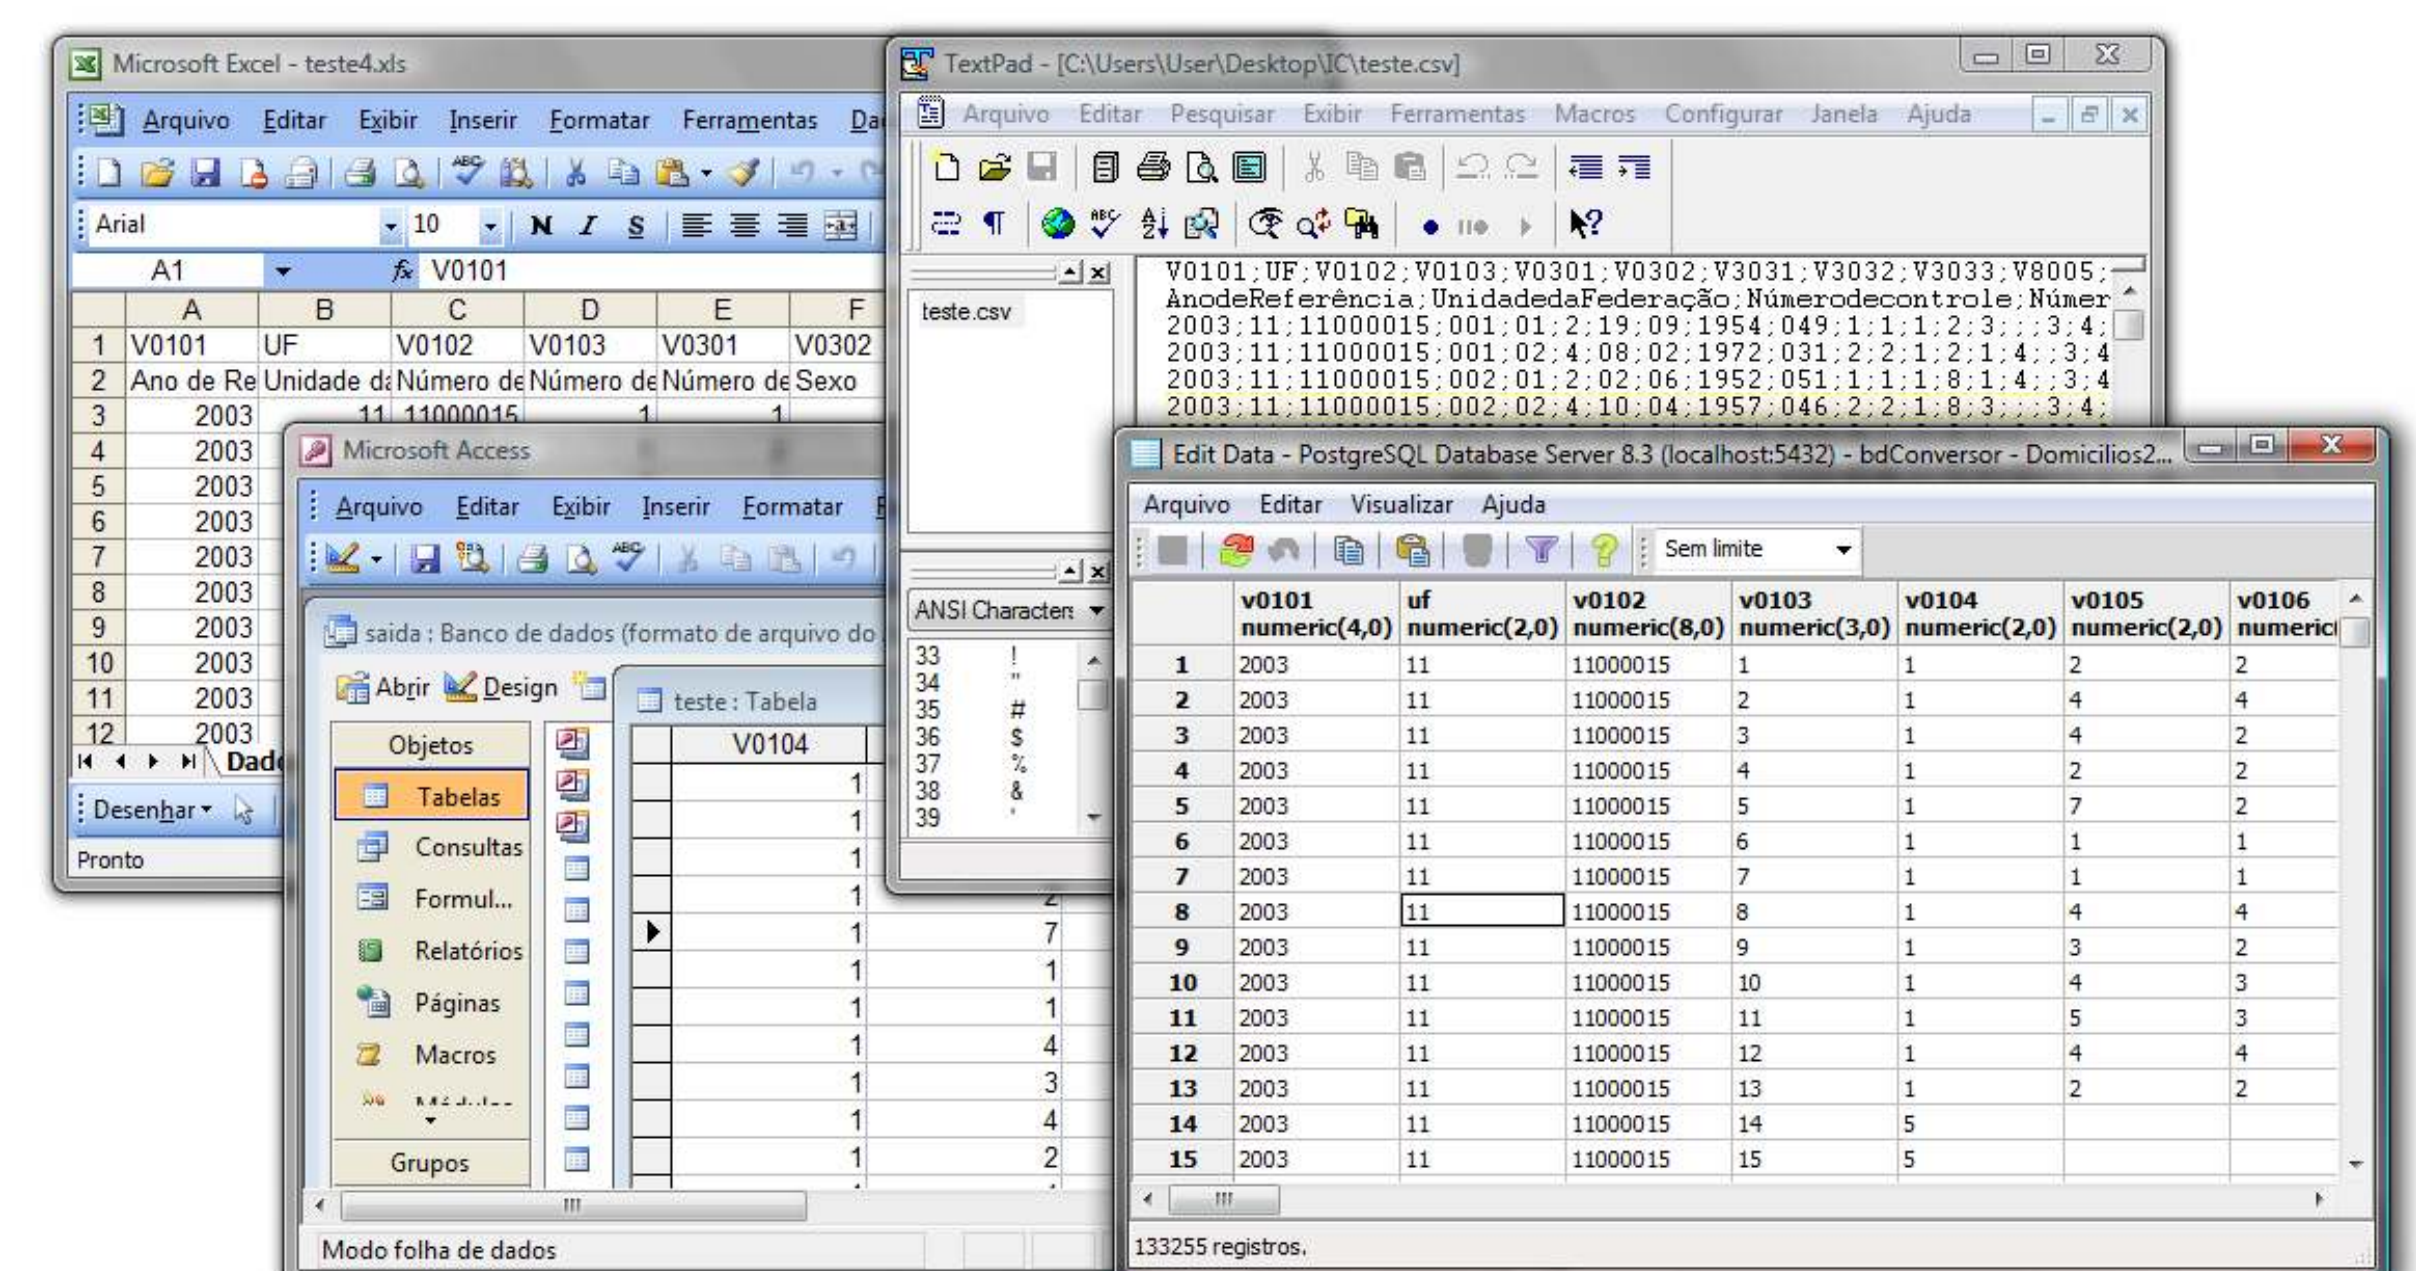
Microsoft Excel - teste4.xls

Arquivo Editar Exibir Inserir Formatar Ferramentas Da

Arial 10 N I S

A1 V0101

| | A | B | C | D | E | F |
|---|---|---|---|---|---|---|
| 1 | V0101 | UF | V0102 | V0103 | V0301 | V0302 |
| 2 | Ano de Re | Unidade d | Número de | Número de | Número de | Sexo |
| 3 | 2003 | 11 | 11000015 | 1 | 1 | |
| 4 | 2003 | | | | | |
| 5 | 2003 | | | | | |
| 6 | 2003 | | | | | |
| 7 | 2003 | | | | | |
| 8 | 2003 | | | | | |
| 9 | 2003 | | | | | |
| 10 | 2003 | | | | | |
| 11 | 2003 | | | | | |
| 12 | 2003 | | | | | |

Dad

Desenhar

Pronto

TextPad - [C:\Users\User\Desktop\IC\teste.csv]

Arquivo Editar Pesquisar Exibir Ferramentas Macros Configurar Janela Ajuda

teste.csv

V0101;UF;V0102;V0103;V0301;V0302;V3031;V3032;V3033;V8005;
AnodeReferência;UnidadedaFederação;Númerodecontrole;Númer
2003;11;11000015;001;01;2;19;09;1954;049;1;1;1;2;3;;;3;4;
2003;11;11000015;001;02;4;08;02;1972;031;2;2;1;2;1;4;;3;4
2003;11;11000015;002;01;2;02;06;1952;051;1;1;1;8;1;4;;3;4
2003;11;11000015;002;02;4;10;04;1957;046;2;2;1;8;3;;;3;4;

ANSI Characters

33 !
34 "
35 #
36 $
37 %
38 &
39 '

Microsoft Access

Arquivo Editar Exibir Inserir Formatar

saida : Banco de dados (formato de arquivo do

Abrir Design

Objetos

Tabelas

Consultas

Formul...

Relatórios

Páginas

Macros

Grupos

teste : Tabela

| V0104 | |
|---|---|
| 1 | |
| 1 | |
| 1 | |
| 1 | 2 |
| 1 | 7 |
| 1 | 1 |
| 1 | 1 |
| 1 | 4 |
| 1 | 3 |
| 1 | 4 |
| 1 | 2 |

Modo folha de dados

Edit Data - PostgreSQL Database Server 8.3 (localhost:5432) - bdConversor - Domicilios2...

Arquivo Editar Visualizar Ajuda

Sem limite

| | v0101 numeric(4,0) | uf numeric(2,0) | v0102 numeric(8,0) | v0103 numeric(3,0) | v0104 numeric(2,0) | v0105 numeric(2,0) | v0106 numeric |
|---|---|---|---|---|---|---|---|
| 1 | 2003 | 11 | 11000015 | 1 | 1 | 2 | 2 |
| 2 | 2003 | 11 | 11000015 | 2 | 1 | 4 | 4 |
| 3 | 2003 | 11 | 11000015 | 3 | 1 | 4 | 2 |
| 4 | 2003 | 11 | 11000015 | 4 | 1 | 2 | 2 |
| 5 | 2003 | 11 | 11000015 | 5 | 1 | 7 | 2 |
| 6 | 2003 | 11 | 11000015 | 6 | 1 | 1 | 1 |
| 7 | 2003 | 11 | 11000015 | 7 | 1 | 1 | 1 |
| 8 | 2003 | 11 | 11000015 | 8 | 1 | 4 | 4 |
| 9 | 2003 | 11 | 11000015 | 9 | 1 | 3 | 2 |
| 10 | 2003 | 11 | 11000015 | 10 | 1 | 4 | 3 |
| 11 | 2003 | 11 | 11000015 | 11 | 1 | 5 | 3 |
| 12 | 2003 | 11 | 11000015 | 12 | 1 | 4 | 4 |
| 13 | 2003 | 11 | 11000015 | 13 | 1 | 2 | 2 |
| 14 | 2003 | 11 | 11000015 | 14 | 5 | | |
| 15 | 2003 | 11 | 11000015 | 15 | 5 | | |

133255 registros.